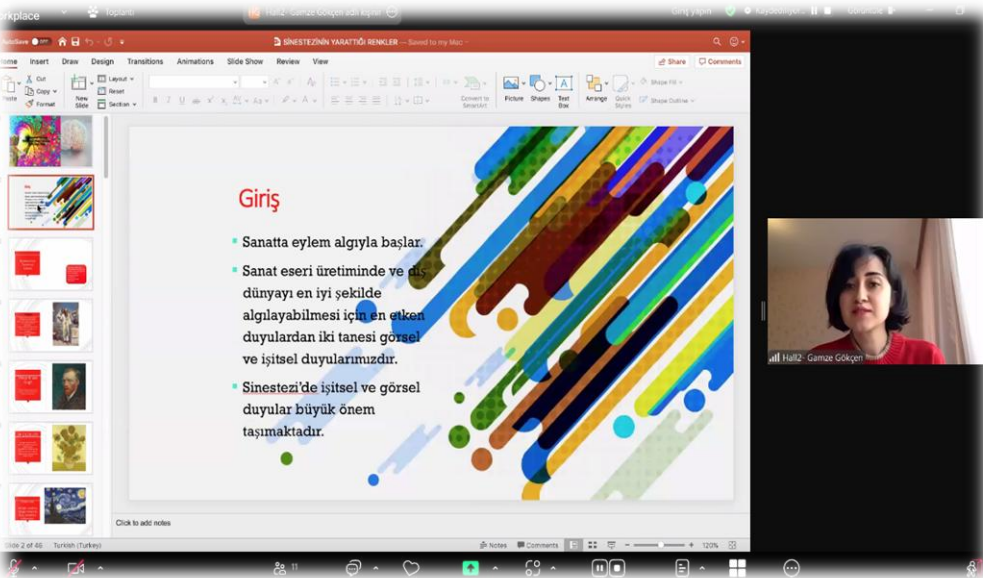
rkplace
Toplantı
Hall2 - Gamze Gökçen adlı kişinin
Giriş yapın
Kaydediliyor
Görünüm

AutoSave
SİNESTEZİNİN YARATTIĞI RENKLER — Saved to my Mac
Home Insert Draw Design Transitions Animations Slide Show Review View
Share
Comments
Paste
Cut
Copy
Format
New Slide
Layout
Reset
Section
Convert to SmartArt
Picture
Shapes
Text Box
Arrange
Quick Styles
Shape Fill
Shape Outline

Giriş

Sanatta eylem algıyla başlar.

Sanat eseri üretiminde ve dış dünyayı en iyi şekilde algılayabilmesi için en etken duyulardan iki tanesi görsel ve işitsel duyularımızdır.

Sinestezi'de işitsel ve görsel duyular büyük önem taşımaktadır.

Click to add notes
Slide 2 of 46
Turkish (Turkey)
Notes
Comments
120%

Hall2- Gamze Gökçen